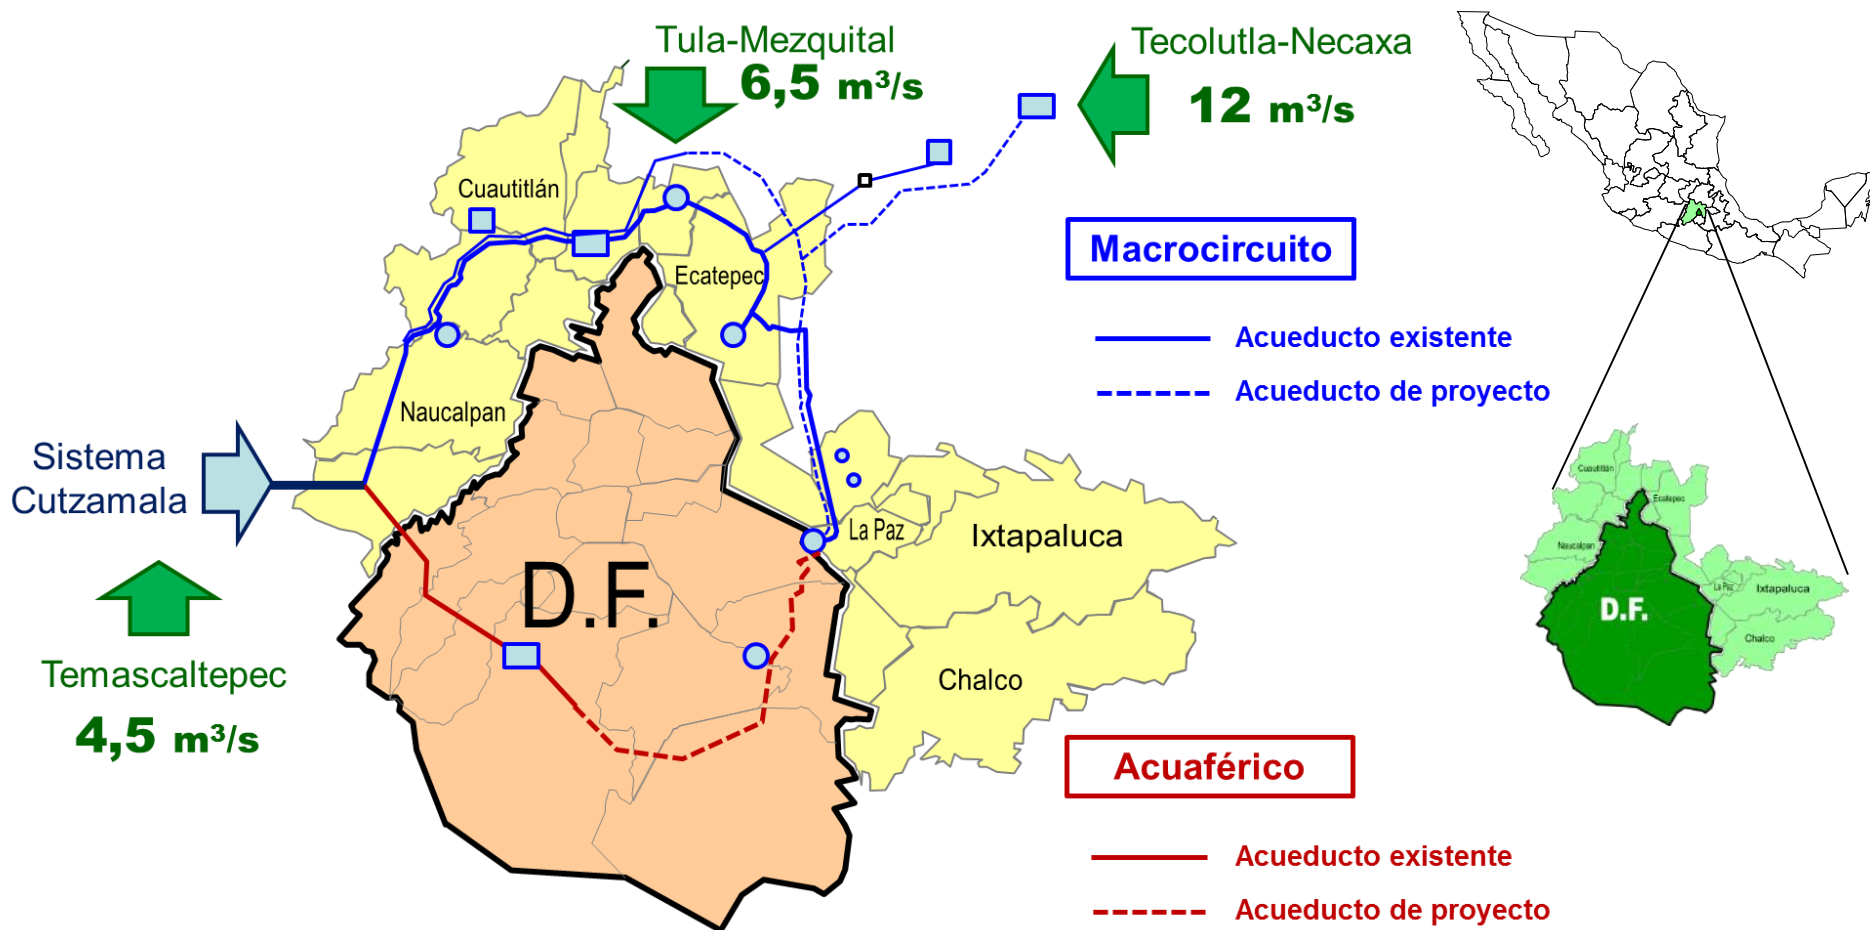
Tula-Mezquital
6,5 m³/s

Tecolutla-Necaxa
12 m³/s

Cuautitlán
Ecatepec
Naucalpan
La Paz
Ixtapaluca
Chalco
D.F.

Macrocircuito

Acueducto existente

Acueducto de proyecto

Sistema Cutzamala

Temascaltepec
4,5 m³/s

Acuaférico

Acueducto existente

Acueducto de proyecto

Cuautitlán
Ecatepec
Naucalpan
D.F.
La Paz
Ixtapaluca
Chalco